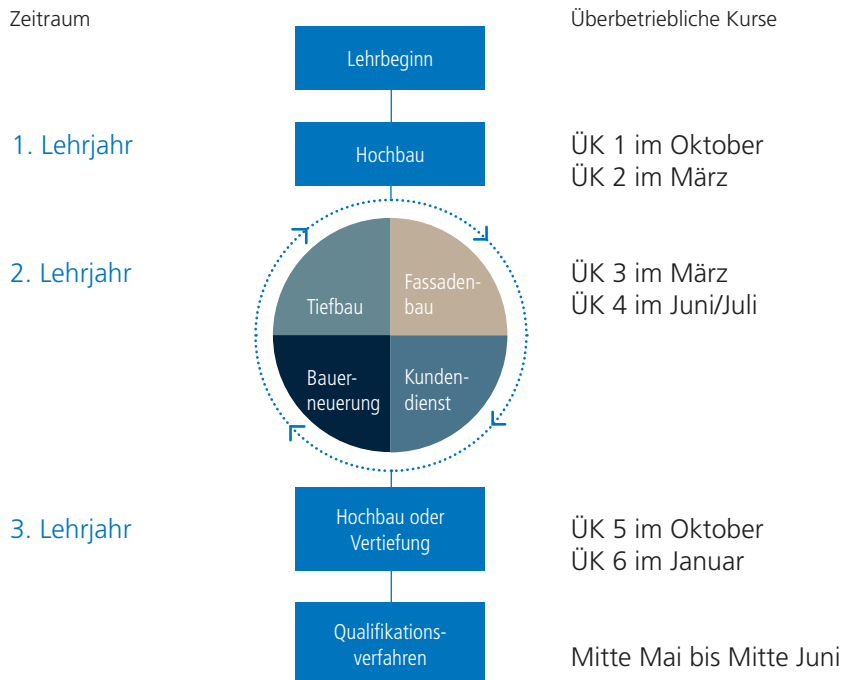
Zeitraum

Überbetriebliche Kurse

Lehrbeginn

1. Lehrjahr

Hochbau

ÜK 1 im Oktober
ÜK 2 im März

2. Lehrjahr

Tiefbau

Fassadenbau

Bauerneuerung

Kundendienst

ÜK 3 im März
ÜK 4 im Juni/Juli

3. Lehrjahr

Hochbau oder Vertiefung

ÜK 5 im Oktober
ÜK 6 im Januar

Qualifikationsverfahren

Mitte Mai bis Mitte Juni